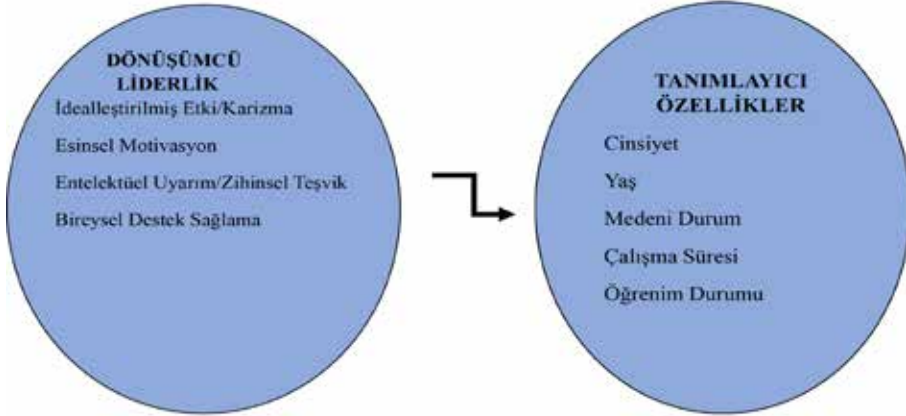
DÖNÜŞÜMCÜ LİDERLİK

İdealleştirilmiş Etki/Karizma

Esinsel Motivasyon

Entelektüel Uyarım/Zihinsel Teşvik

Bireysel Destek Sağlama

TANIMLAYICI ÖZELLİKLER

Cinsiyet

Yaş

Medeni Durum

Çalışma Süresi

Öğrenim Durumu